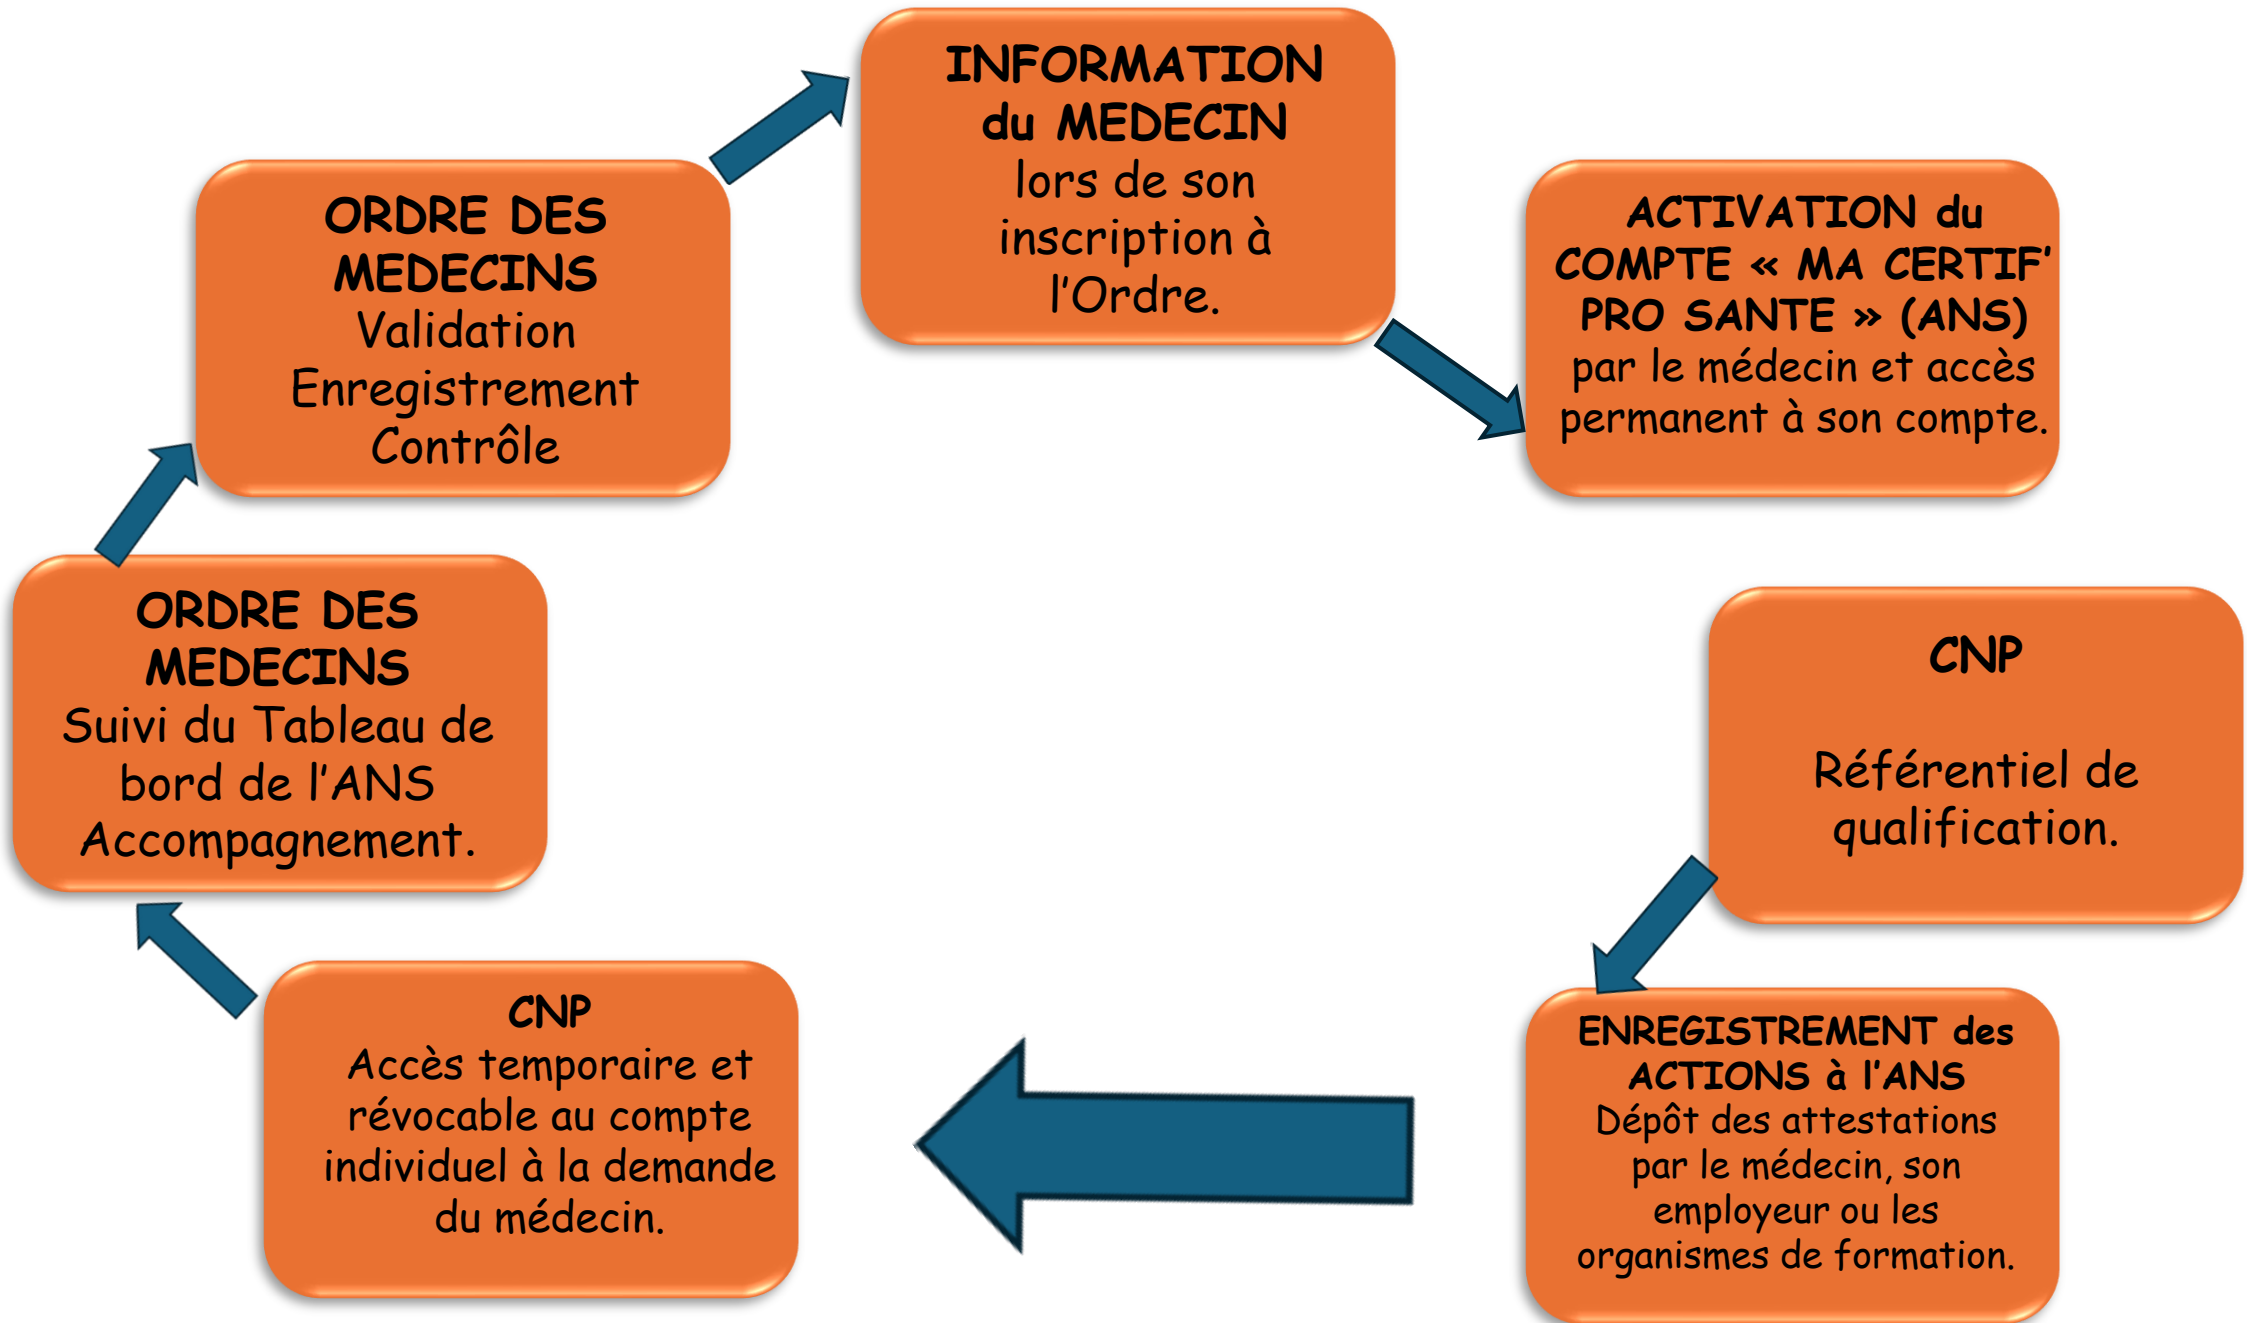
INFORMATION du MEDECIN
lors de son inscription à l'Ordre.

ACTIVATION du COMPTE « MA CERTIF' PRO SANTE » (ANS)
par le médecin et accès permanent à son compte.

CNP

Référentiel de qualification.

ENREGISTREMENT des ACTIONS à l'ANS
Dépôt des attestations par le médecin, son employeur ou les organismes de formation.

CNP
Accès temporaire et révocable au compte individuel à la demande du médecin.

ORDRE DES MEDECINS
Suivi du Tableau de bord de l'ANS
Accompagnement.

ORDRE DES MEDECINS
Validation
Enregistrement
Contrôle